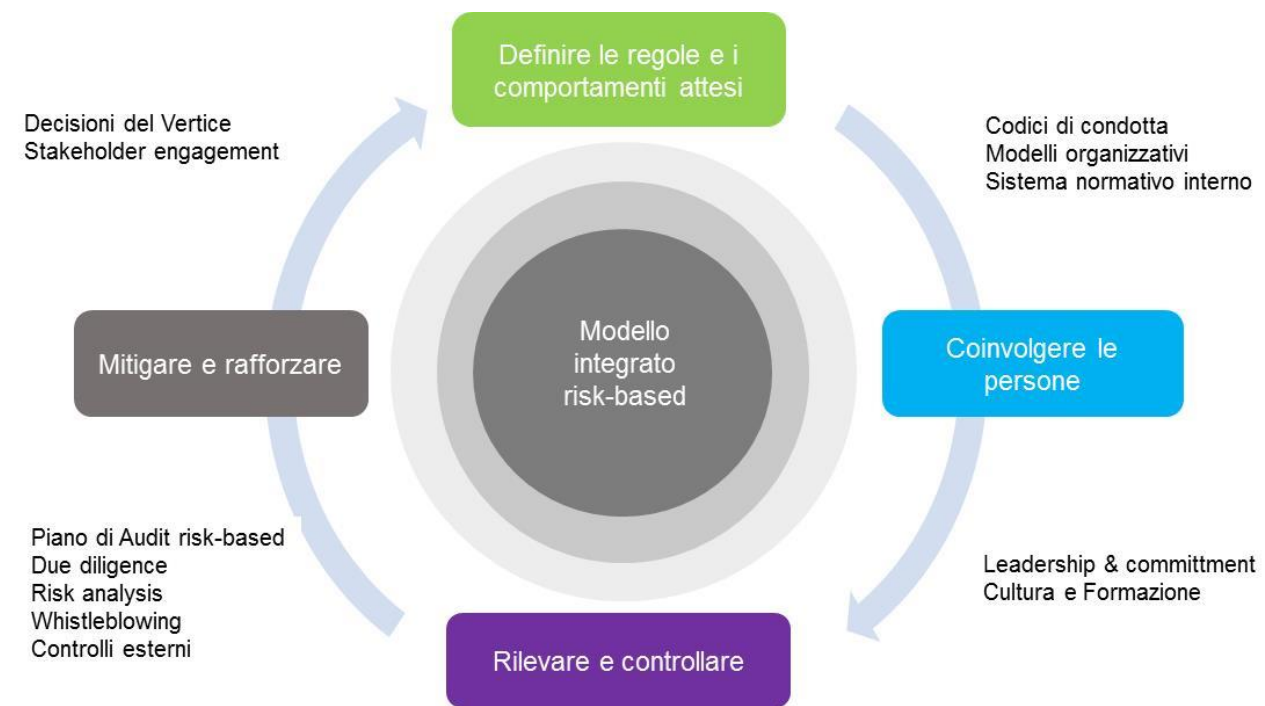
Definire le regole e i comportamenti attesi

Codici di condotta
Modelli organizzativi
Sistema normativo interno

Coinvolgere le persone

Leadership & committment
Cultura e Formazione

Rilevare e controllare

Piano di Audit risk-based
Due diligence
Risk analysis
Whistleblowing
Controlli esterni

Mitigare e rafforzare

Decisioni del Vertice
Stakeholder engagement

Modello integrato risk-based